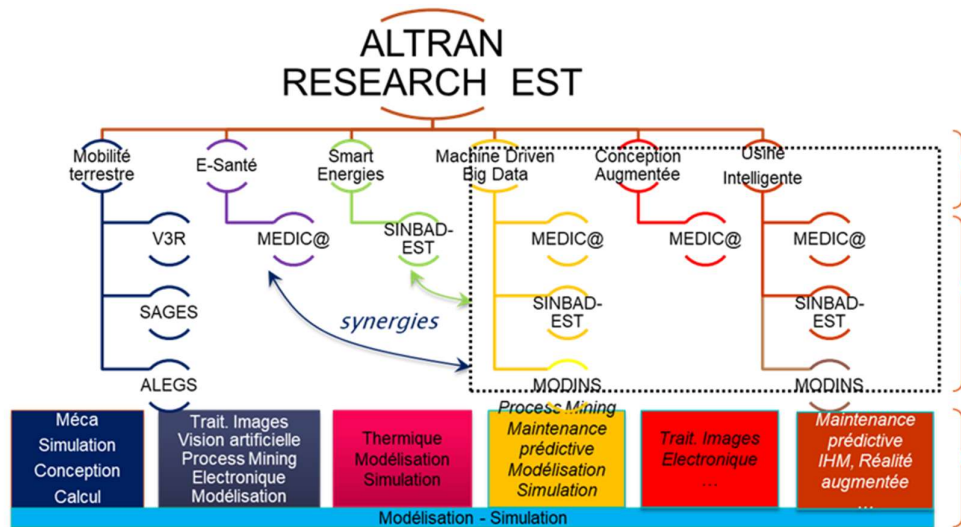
ALTRAN RESEARCH EST

Mobilité terrestre

E-Santé

Smart Energies

Machine Driven Big Data

Conception Augmentée

Usine Intelligente

V3R

SAGES

ALEGS

MEDIC@

SINBAD-EST

synergies

MEDIC@

SINBAD-EST

MODINS

MEDIC@

MEDIC@

SINBAD-EST

MODINS

Méca Simulation Conception Calcul

Trait. Images Vision artificielle Process Mining Electronique Modélisation

Thermique Modélisation Simulation

Process Mining Maintenance prédictive Modélisation Simulation

Trait. Images Electronique …

Maintenance prédictive IHM, Réalité augmentée …

Modélisation - Simulation